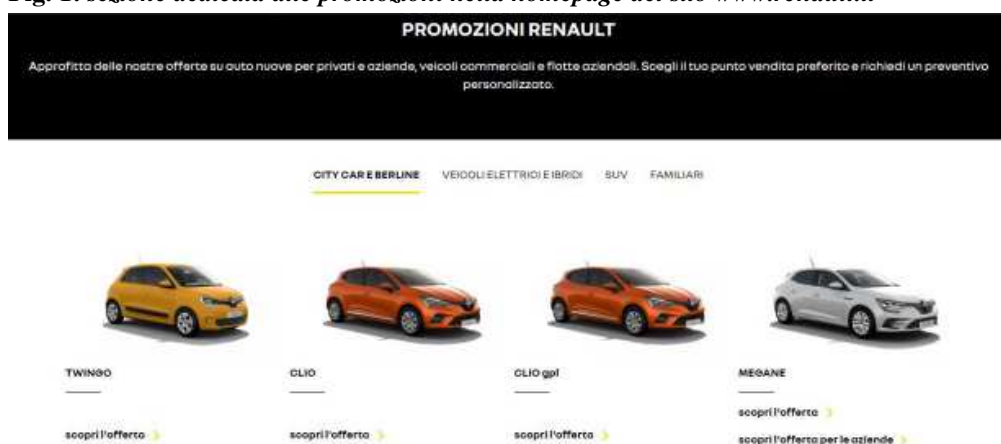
Fig. 1: sezione dedicata alle promozioni nella homepage del sito www.renault.it

PROMOZIONI RENAULT

Approfitta delle nostre offerte su auto nuove per privati e aziende, veicoli commerciali e flotte aziendali. Scegli il tuo punto vendita preferito e richiedi un preventivo personalizzato.

CITY CAR E BERLINE VEICOLI ELETTRICI E IBRIDI SUV FAMILIARI

TWINGO

scopri l'offerta

CLIO

scopri l'offerta

CLIO gpl

scopri l'offerta

MEGANE

scopri l'offerta

scopri l'offerta per le aziende